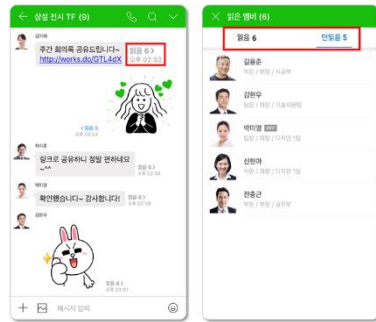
← 상설 전시 TF (9)

김이혜
주간 회의록 공유드립니다~
http://works.do/GTL4dX
읽음 6 >
오후 02:52

읽음 6
오후 02:

곽지훈
링크로 공유하니 정말 편하네요 ^^*
읽음 6
오후 02:

박미영
확인했습니다~ 감사합니다~
읽음 6
오후 02:

김한우

메시지 입력

× 읽은 멤버 (6)

읽음 6
안읽음 5

김용준
부장 / 부장 / 시공부

김한우
부장 / 부장 / 기술지원팀

박미영
팀장 / 팀장 / 디자인 1팀

신현아
사원 / 부장 / 디자인 1팀

전종근
부장 / 부장 / 시공부